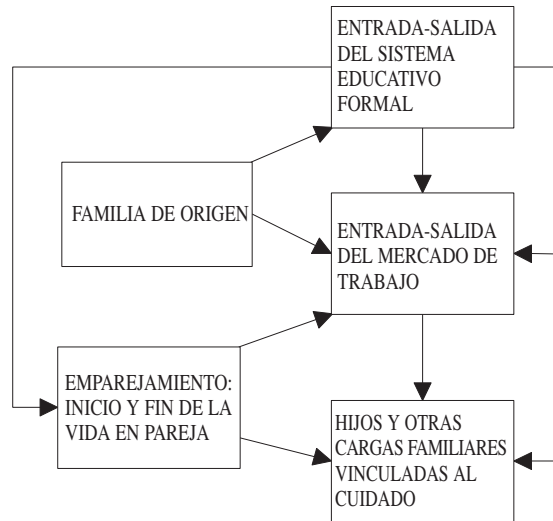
ENTRADA-SALIDA DEL SISTEMA EDUCATIVO FORMAL

FAMILIA DE ORIGEN

ENTRADA-SALIDA DEL MERCADO DE TRABAJO

EMPAREJAMIENTO: INICIO Y FIN DE LA VIDA EN PAREJA

HIJOS Y OTRAS CARGAS FAMILIARES VINCULADAS AL CUIDADO